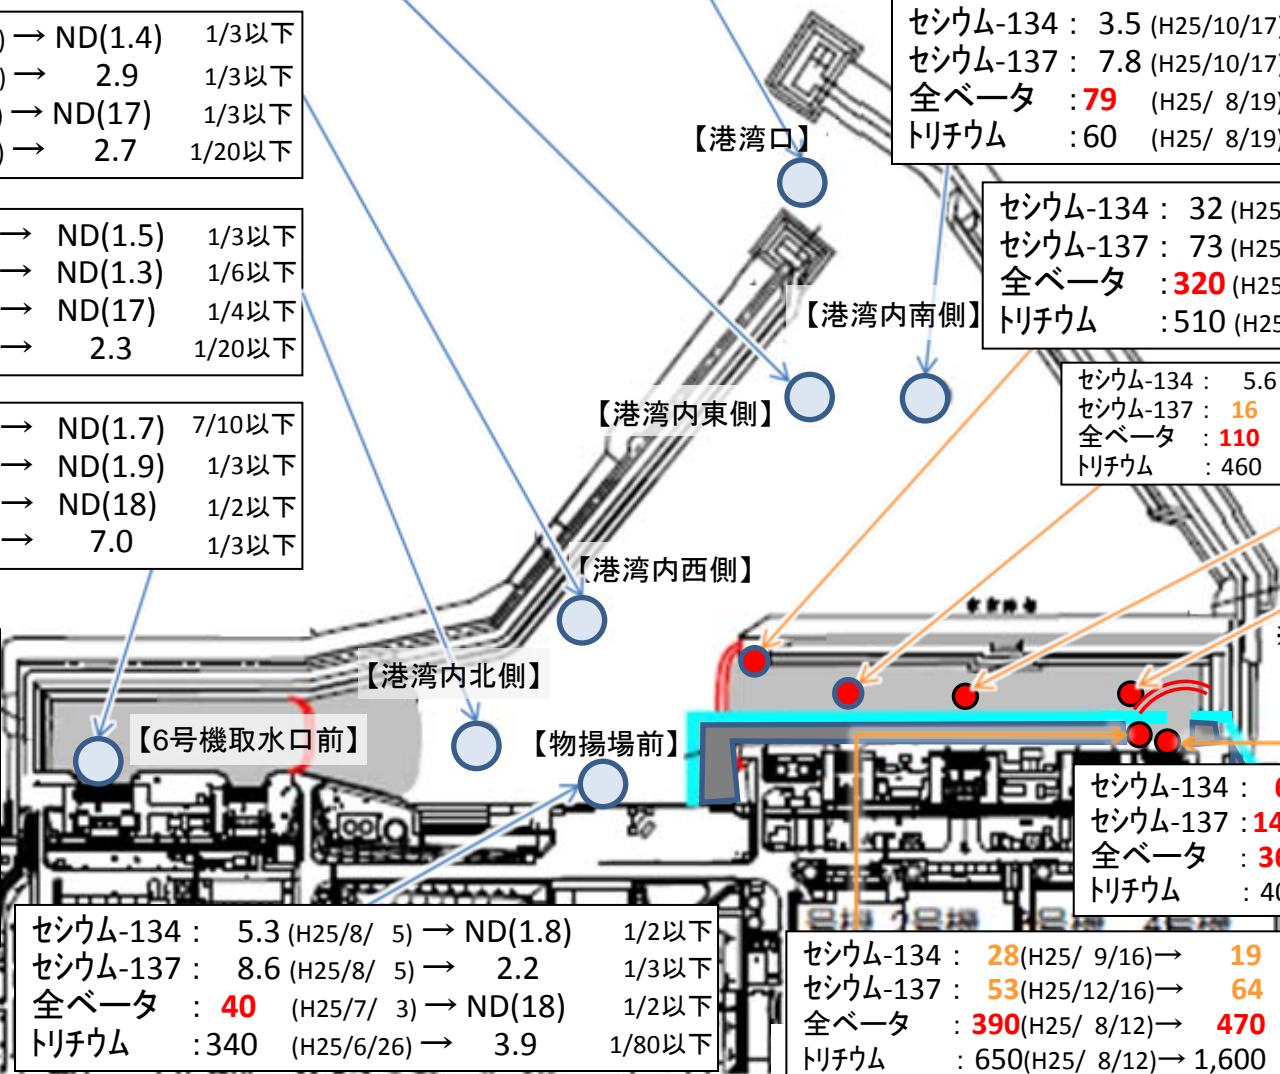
) → ND(1.4) 1/3以下
) → 2.9 1/3以下
) → ND(17) 1/3以下
) → 2.7 1/20以下

→ ND(1.5) 1/3以下
→ ND(1.3) 1/6以下
→ ND(17) 1/4以下
→ 2.3 1/20以下

→ ND(1.7) 7/10以下
→ ND(1.9) 1/3以下
→ ND(18) 1/2以下
→ 7.0 1/3以下

セシウム-134： 3.5 (H25/10/17
セシウム-137： 7.8 (H25/10/17
全ベータ ：79 (H25/ 8/19
トリチウム ：60 (H25/ 8/19

【港湾口】

セシウム-134： 32 (H25
セシウム-137： 73 (H25
全ベータ ：320 (H25
トリチウム ：510 (H25

【港湾内南側】

セシウム-134： 5.6
セシウム-137： 16
全ベータ ：110
トリチウム ：460

【港湾内東側】

【港湾内西側】

【港湾内北側】

【6号機取水口前】

【物揚場前】

セシウム-134： 6
セシウム-137：14
全ベータ ：30
トリチウム ：40

セシウム-134： 5.3 (H25/8/ 5) → ND(1.8) 1/2以下
セシウム-137： 8.6 (H25/8/ 5) → 2.2 1/3以下
全ベータ ： 40 (H25/7/ 3) → ND(18) 1/2以下
トリチウム ：340 (H25/6/26) → 3.9 1/80以下

セシウム-134： 28(H25/ 9/16)→ 19
セシウム-137： 53(H25/12/16)→ 64
全ベータ ：390(H25/ 8/12)→ 470
トリチウム ：650(H25/ 8/12)→ 1,600